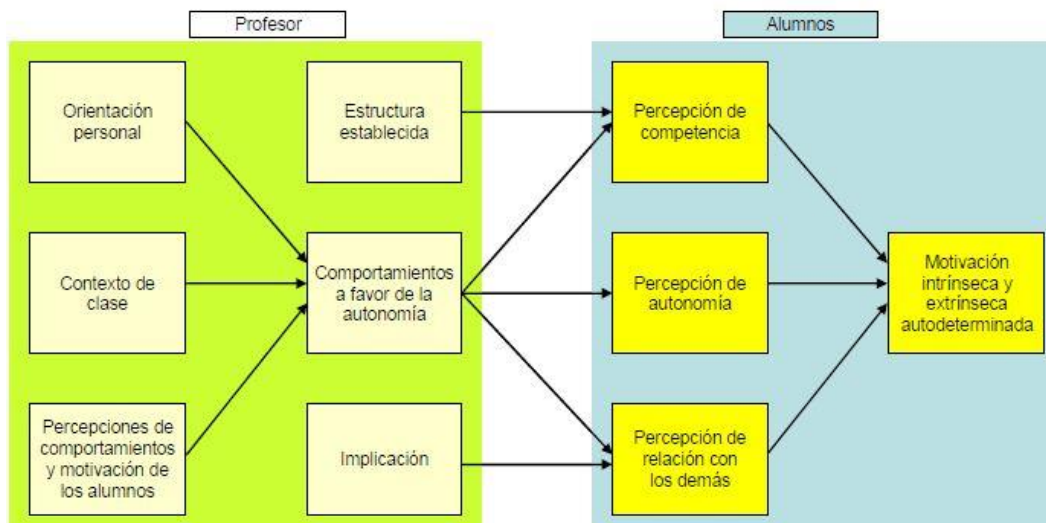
Profesor

Alumnos

Orientación personal

Estructura establecida

Contexto de clase

Comportamientos a favor de la autonomía

Percepciones de comportamientos y motivación de los alumnos

Implicación

Percepción de competencia

Percepción de autonomía

Percepción de relación con los demás

Motivación intrínseca y extrínseca autodeterminada